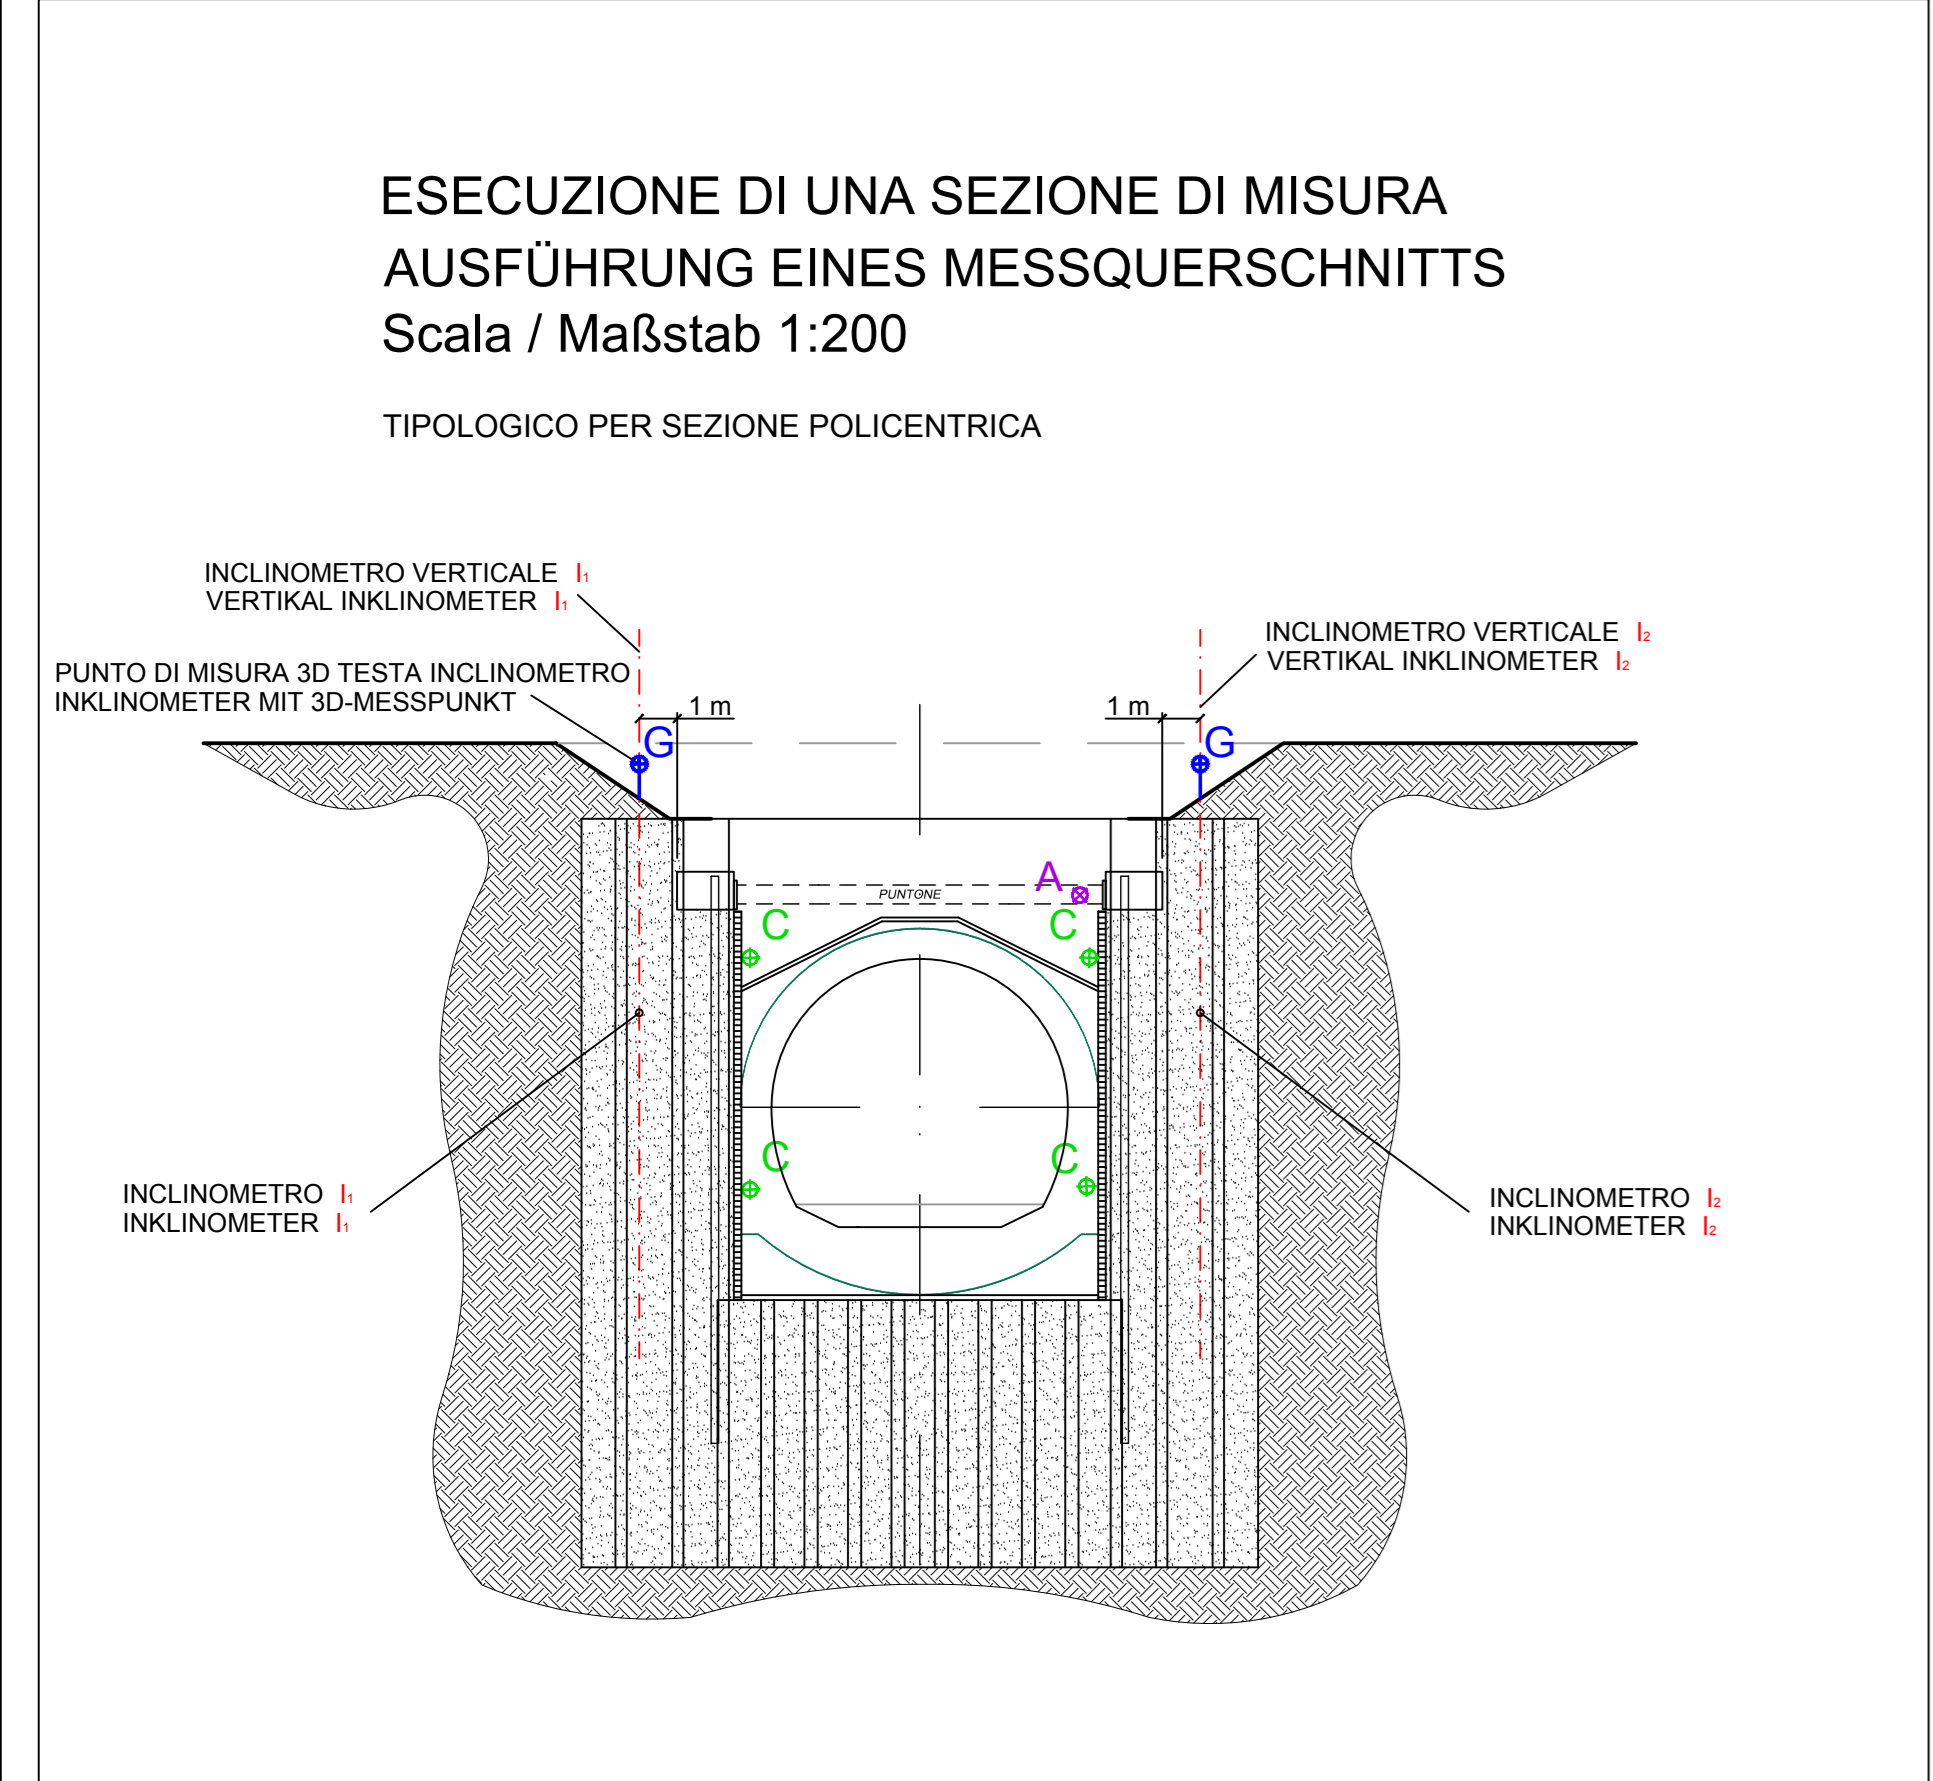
ESECUZIONE DI UNA SEZIONE DI MISURA
AUSFÜHRUNG EINES MESSQUERSCHNITTS
Scala / Maßstab 1:200

TIPOLOGICO PER SEZIONE POLICENTRICA

INCLINOMETRO VERTICALE $I_1$
VERTIKAL INKLINOMETER $I_1$

PUNTO DI MISURA 3D TESTA INCLINOMETRO
INKLINOMETER MIT 3D-MESSPUNKT

INCLINOMETRO VERTICALE $I_2$
VERTIKAL INKLINOMETER $I_2$

1 m

1 m

G

G

PUNTONE

A

C

C

C

C

INCLINOMETRO $I_1$
INKLINOMETER $I_1$

INCLINOMETRO $I_2$
INKLINOMETER $I_2$